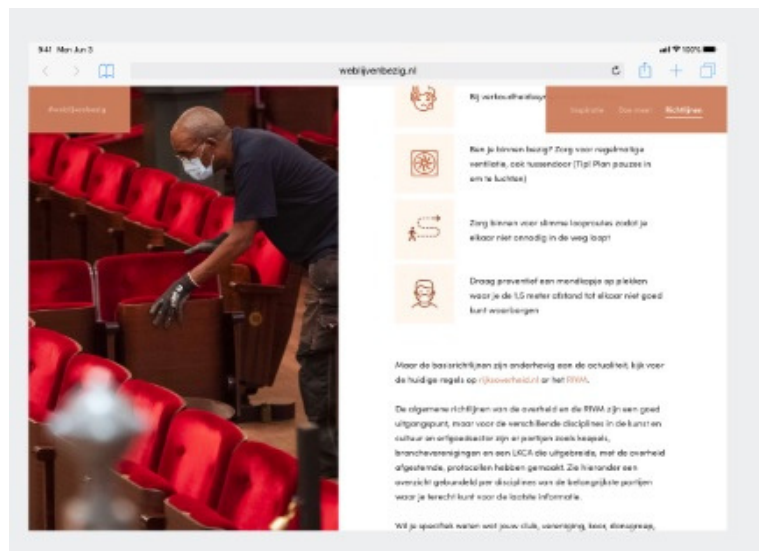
9:41 Mon Jun 3

webijvenbezig.nl

#webijvenbezig

Inspiratie Doe mee! Richtlijnen

Bij verkoudheidsverschijnselen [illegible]

Ben je binnen bezig? Zorg voor regelmatige ventilatie, ook tussendoor (Tip! Plan pauzes in om te luchten)

Zorg binnen voor slimme looproutes zodat je elkaar niet onnodig in de weg loopt

Draag preventief een mondkapje op plekken waar je de 1,5 meter afstand tot elkaar niet goed kunt waarborgen

Maar de basisrichtlijnen zijn onderhevig aan de actualiteit, kijk voor de huidige regels op rijksoverheid.nl or het RIVM.

De algemene richtlijnen van de overheid en de RIVM zijn een goed uitgangspunt, maar voor de verschillende disciplines in de kunst en cultuur en erfgoedsector zijn er partijen zoals koepels, brancheverenigingen en een LKCA die uitgebreide, met de overheid afgestemde, protocollen hebben gemaakt. Zie hieronder een overzicht gebundeld per discipline van de belangrijkste partijen waar je terecht kunt voor de laatste informatie.

Wil je specifiek weten wat jouw club, vereniging, koor, dansgroep,